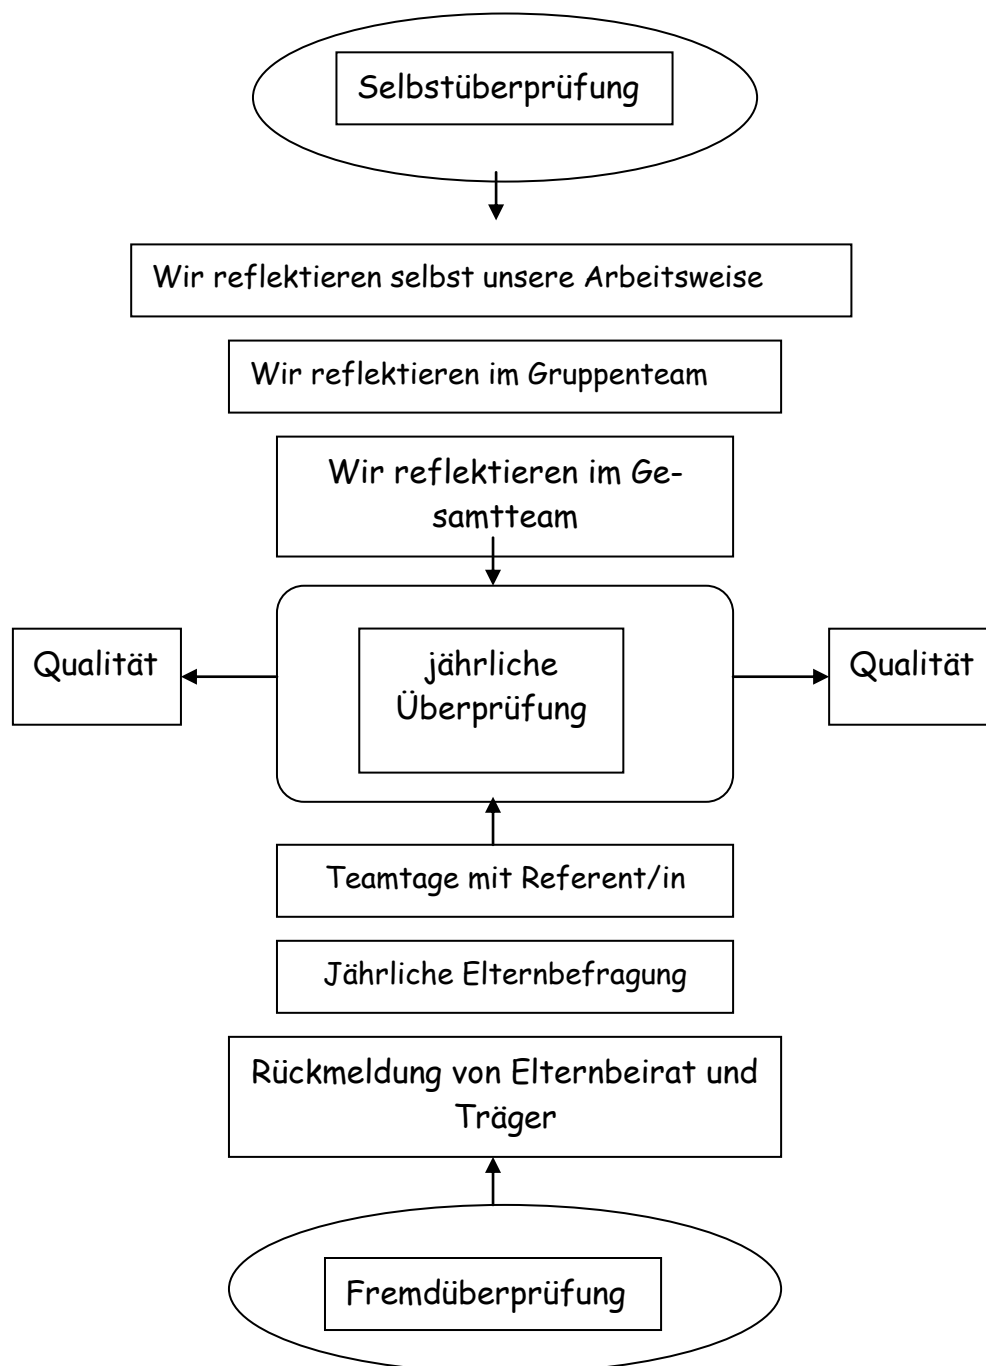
Selbstüberprüfung

Wir reflektieren selbst unsere Arbeitsweise

Wir reflektieren im Gruppenteam

Wir reflektieren im Gesamtteam

Qualität

jährliche Überprüfung

Qualität

Teamtage mit Referent/in

Jährliche Elternbefragung

Rückmeldung von Elternbeirat und Träger

Fremdüberprüfung